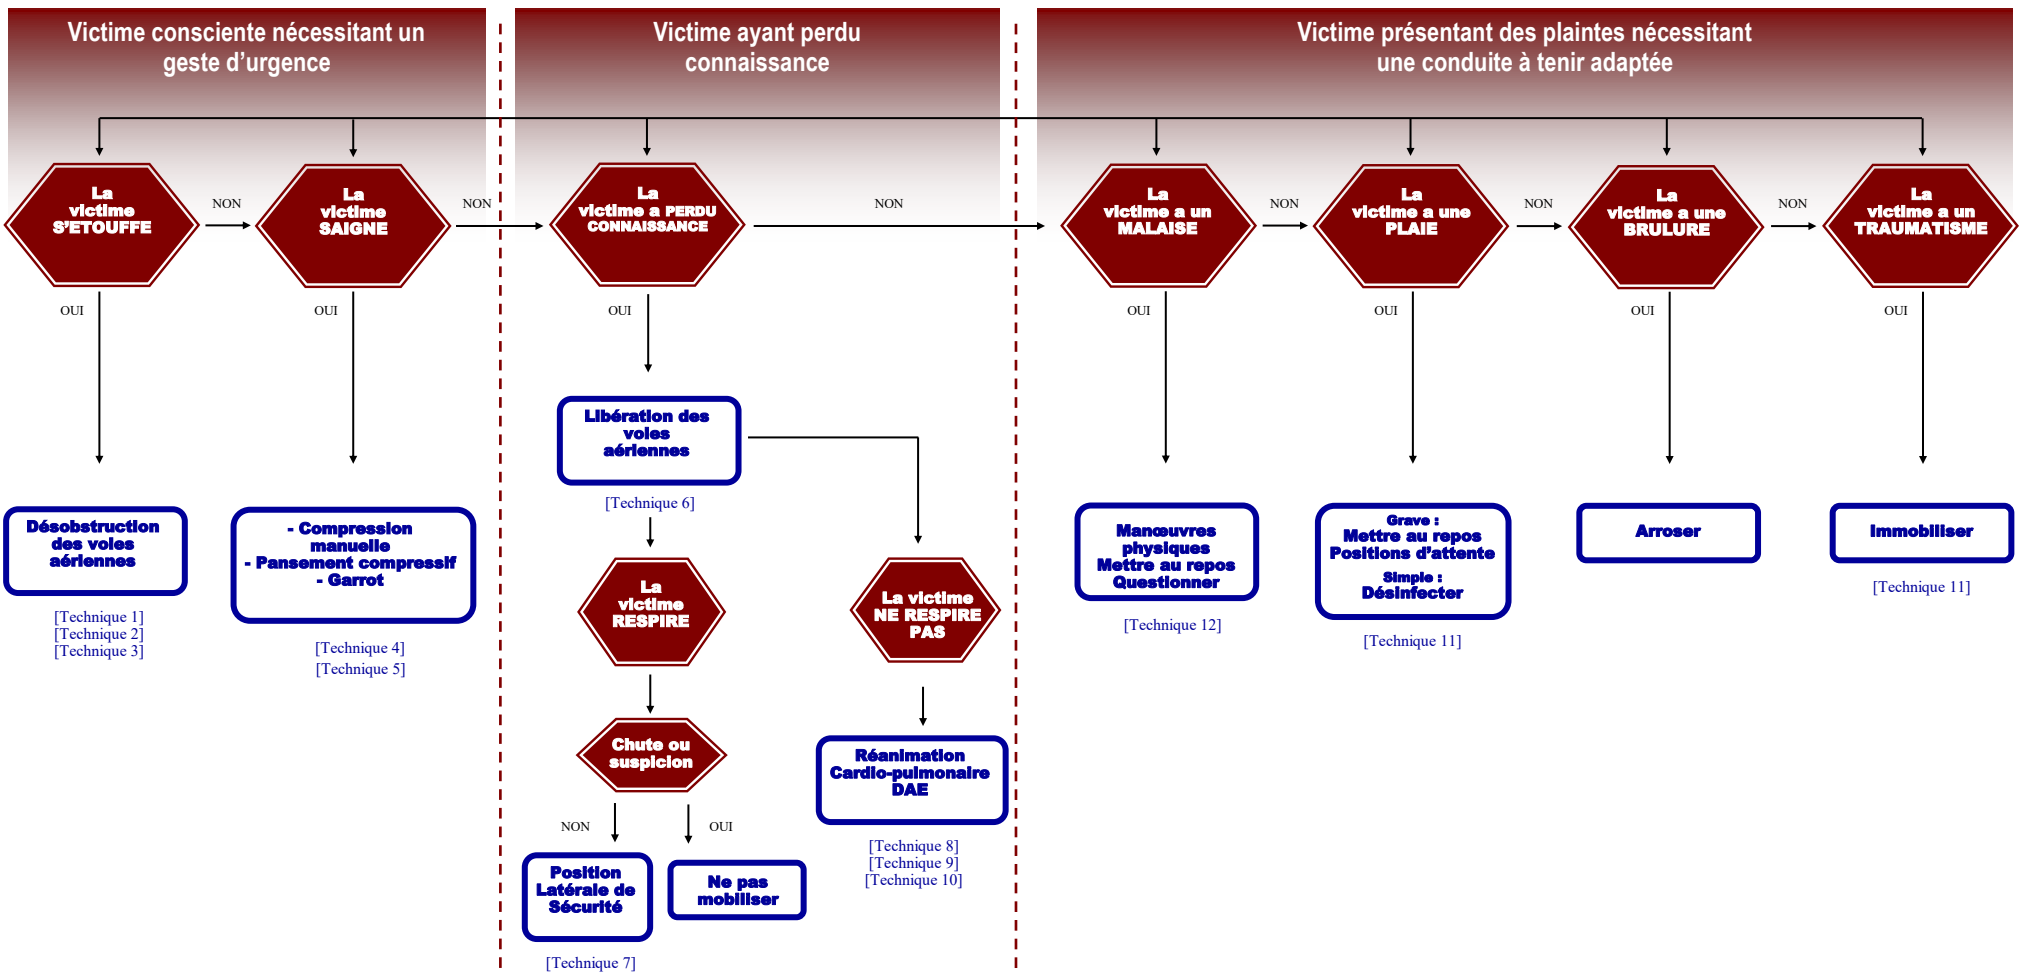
Victime consciente nécessitant un geste d'urgence

Victime ayant perdu connaissance

Victime présentant des plaintes nécessitant une conduite à tenir adaptée

La victime S'ETOUFFE

NON

La victime SAIGNE

NON

La victime a PERDU CONNAISSANCE

NON

La victime a un MALAISE

NON

La victime a une PLAIE

NON

La victime a une BRULURE

NON

La victime a un TRAUMATISME

OUI

OUI

OUI

OUI

OUI

OUI

OUI

Libération des voies aériennes

[Technique 6]

Désobstruction des voies aériennes

[Technique 1]
[Technique 2]
[Technique 3]

- Compression manuelle
- Pansement compressif
- Garrot

[Technique 4]
[Technique 5]

Manœuvres physiques
Mettre au repos
Questionner

[Technique 12]

Grave :
Mettre au repos
Positions d'attente
Simple :
Désinfecter

[Technique 11]

Arroser

Immobiliser

[Technique 11]

La victime RESPIRE

La victime NE RESPIRE PAS

Chute ou suspicion

NON

OUI

Réanimation Cardio-pulmonaire DAE

[Technique 8]
[Technique 9]
[Technique 10]

Position Latérale de Sécurité

Ne pas mobiliser

[Technique 7]